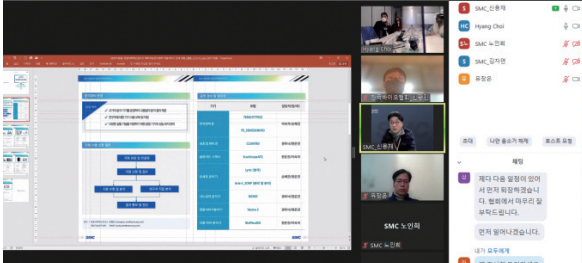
S SMC_신원재
HC Hyang Choi
S SMC 노민희
S SMC_김자연
유정운

SMC_신원재
유정운
SMC 노민희

초대
나만 음소거 해제
호스트 요청

채팅

제다 다음 일정이 있어서 먼저 퇴장하겠습니다. 협회에서 마무리 잘 부탁드립니다.

먼저 말어나겠습니다.

SMC
SMC